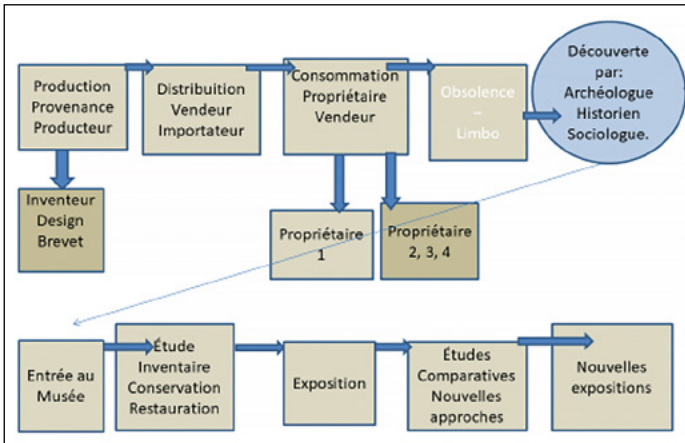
Production Provenance Producteur

Distribuition Vendeur Importateur

Consommation Propriétaire Vendeur

Obsolence – Limbo

Découverte par: Archéologue Historien Sociologue.

Inventeur Design Brevet

Propriétaire 1

Propriétaire 2, 3, 4

Entrée au Musée

Étude Inventaire Conservation Restauration

Exposition

Études Comparatives Nouvelles approches

Nouvelles expositions